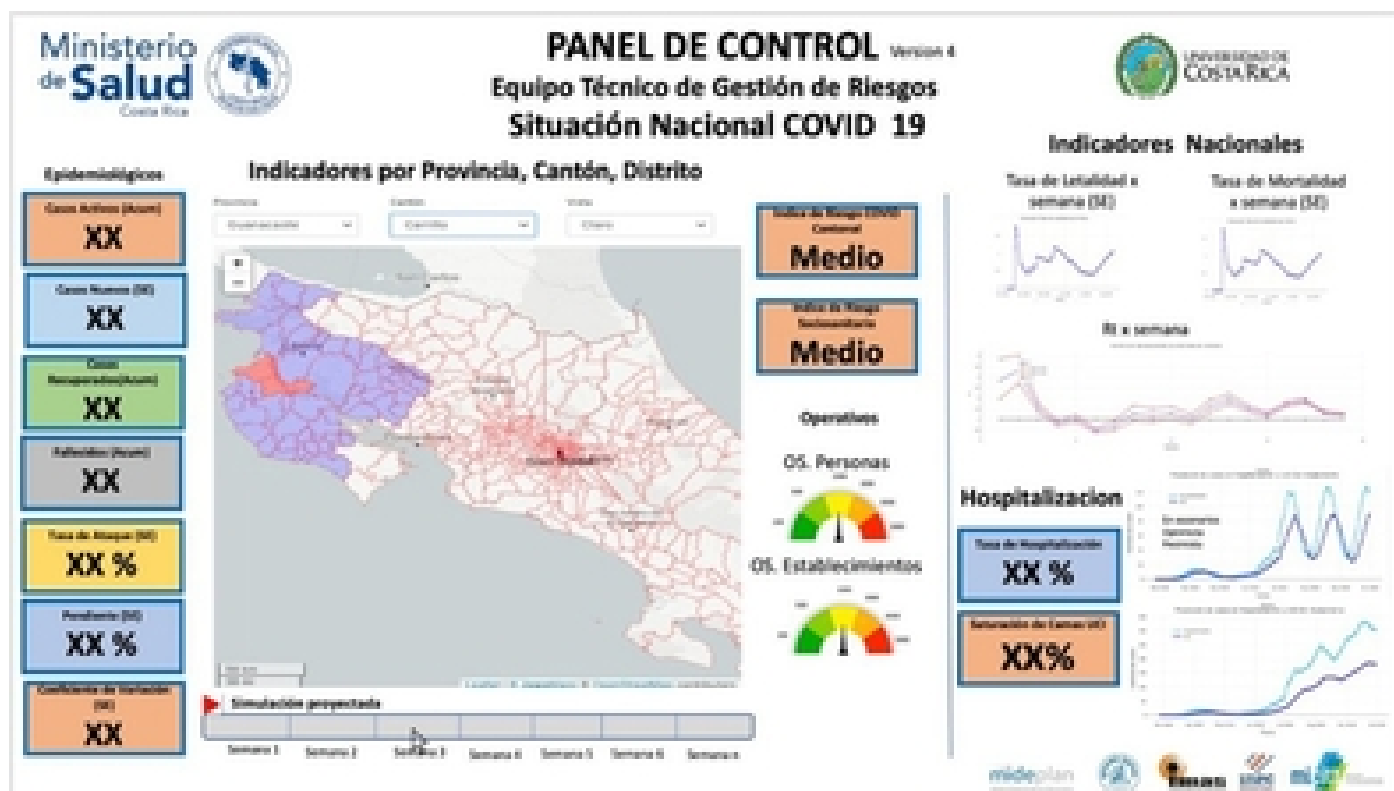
Ministerio de Salud
Costa Rica

PANEL DE CONTROL Versión 4
Equipo Técnico de Gestión de Riesgos
Situación Nacional COVID 19

UNIVERSIDAD DE COSTA RICA

Epidemiológicos

Casos Activos (Acum)
XX

Casos Nuevos (SE)
XX

Casos Recuperados(Acum)
XX

Fallecidos (Acum)
XX

Tasa de Ataque (SE)
XX %

Pendiente (SE)
XX %

Coeficiente de Variación (SE)
XX

Indicadores por Provincia, Cantón, Distrito

Provincia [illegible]
Cantón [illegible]
Distrito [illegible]

Simulación proyectada

Semana 1 Semana 2 Semana 3 Semana 4 Semana 5 Semana 6 Semana n

Indice de Riesgo COVID Cantonal
Medio

Indice de Riesgo Sectorial
Medio

Operativos

OS. Personas

OS. Establecimientos

Indicadores Nacionales

Tasa de Letalidad x semana (SE)

Tasa de Mortalidad x semana (SE)

Rt x semana

Hospitalizacion

Tasa de Hospitalización
XX %

Saturación de Camas (IC)
XX%

mideplan
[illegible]